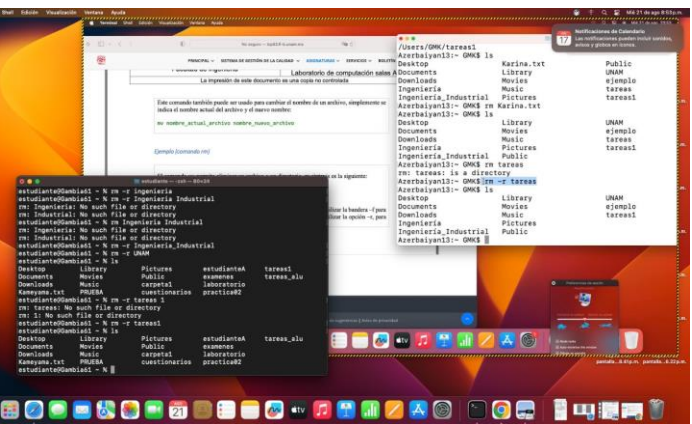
Shell Edición Visualización Ventana Ayuda

Mié 21 de ago 8:51p.m.

Notificaciones de Calendario
Las notificaciones pueden incluir sonidos, avisos y globos en iconos.

PRINCIPAL · SISTEMA DE GESTIÓN DE LA CALIDAD · ASIGNATURAS · SERVICIOS · BOLETÍN

Laboratorio de computación salas A

La impresión de este documento es una copia no controlada

Este comando también puede ser usado para cambiar el nombre de un archivo, simplemente se indica el nombre actual del archivo y el nuevo nombre:

mv nombre_actual_archivo nombre_nuevo_archivo

Ejemplo (comando rm)

/Users/GMK/tareas1
Azerbaiyan13:~ GMK$ ls
Desktop Karina.txt Public
Documents Library UNAM
Downloads Movies ejemplo
Ingenieria Music tareas
Ingenieria_Industrial Pictures tareas1
Azerbaiyan13:~ GMK$ rm Karina.txt
Azerbaiyan13:~ GMK$ ls
Desktop Library UNAM
Documents Movies ejemplo
Downloads Music tareas
Ingenieria Pictures tareas1
Ingenieria_Industrial Public
Azerbaiyan13:~ GMK$ rm tareas
rm: tareas: is a directory
Azerbaiyan13:~ GMK$ rm -r tareas
Azerbaiyan13:~ GMK$ ls
Desktop Library UNAM
Documents Movies ejemplo
Downloads Music tareas1
Ingenieria Pictures
Ingenieria_Industrial Public
Azerbaiyan13:~ GMK$

estudiante — -zsh — 80×24
estudiante@Gambia61 ~ % rm -r ingenieria
estudiante@Gambia61 ~ % rm -r Ingenieria Industrial
rm: Ingenieria: No such file or directory
rm: Industrial: No such file or directory
estudiante@Gambia61 ~ % rm -r Ingenieria Industrial
rm: Ingenieria: No such file or directory
rm: Industrial: No such file or directory
estudiante@Gambia61 ~ % rm -r Ingenieria_Industrial
estudiante@Gambia61 ~ % rm -r UNAM
estudiante@Gambia61 ~ % ls
Desktop Library Pictures estudianteA tareas1
Documents Movies Public examenes tareas_alu
Downloads Music carpeta1 laboratorio
Kameyama.txt PRUEBA cuestionarios practica02
estudiante@Gambia61 ~ % rm -r tareas 1
rm: tareas: No such file or directory
rm: 1: No such file or directory
estudiante@Gambia61 ~ % rm -r tareas1
estudiante@Gambia61 ~ % ls
Desktop Library Pictures estudianteA tareas_alu
Documents Movies Public examenes
Downloads Music carpeta1 laboratorio
Kameyama.txt PRUEBA cuestionarios practica02
estudiante@Gambia61 ~ %

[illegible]